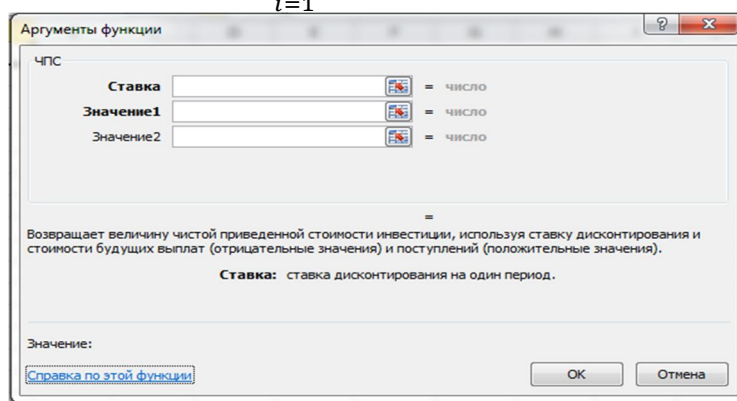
$i=1$

Аргументы функции

?

x

ЧПС

Ставка = число

Значение1 = число

Значение2 = число

=

Возвращает величину чистой приведенной стоимости инвестиции, используя ставку дисконтирования и стоимости будущих выплат (отрицательные значения) и поступлений (положительные значения).

Ставка: ставка дисконтирования на один период.

Значение:

Справка по этой функции

ОК

Отмена